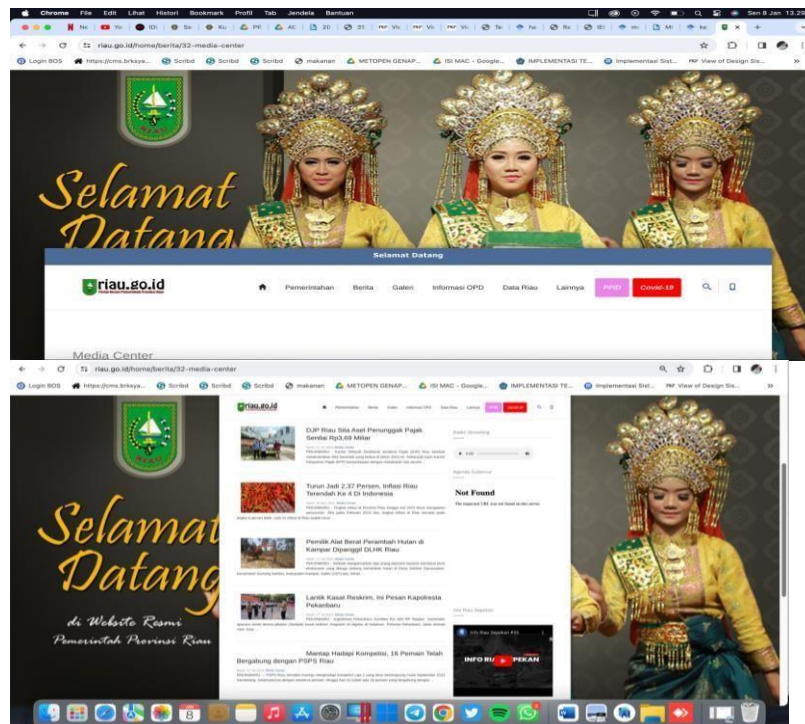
Chrome File Edit Lihat Histori Bookmark Profil Tab Jendela Bantuan

Sen 8 Jan 13.2

riau.go.id/home/berita/32-media-center

Login BOS https://cms.brksya... Scribd Scribd Scribd makanan METOPEN GENAP... ISI MAC - Google... IMPLEMENTASI TE... Implementasi Sist... View of Design Sis...

Selamat Datang

Selamat Datang

riau.go.id

Pemerintahan Berita Galeri Informasi OPD Data Riau Lainnya PPID Covid-19

Media Center

riau.go.id/home/berita/32-media-center

Login BOS https://cms.brksya... Scribd Scribd Scribd makanan METOPEN GENAP... ISI MAC - Google... IMPLEMENTASI TE... Implementasi Sist... View of Design Sis...

Selamat Datang

di Website Resmi Pemerintah Provinsi Riau

riau.go.id

DJP Riau Sita Aset Penunggak Pajak Senilai Rp3,69 Miliar

Turun Jadi 2,37 Persen, Inflasi Riau Terendah Ke 4 Di Indonesia

Pemilik Alat Berat Perambah Hutan di Kampar Dipanggil DLHK Riau

Lantik Kasat Reskrim, Ini Pesan Kapolresta Pekanbaru

Mantap Hadapi Kompetisi, 16 Pemain Telah Bergabung dengan PSPS Riau

Not Found

The requested URL was not found on this server.

INFO RIAU PEKAN

8